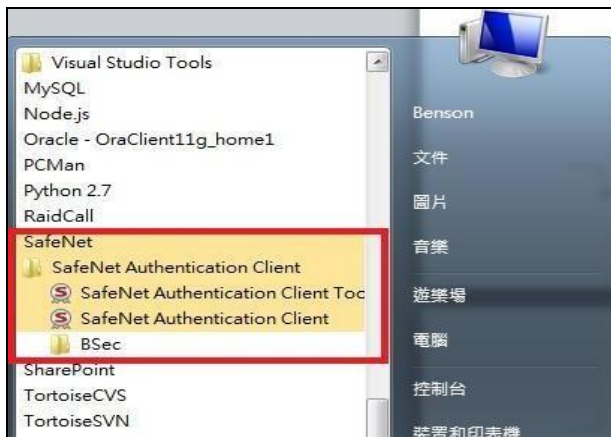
Visual Studio Tools
MySQL
Node.js
Oracle - OraClient11g_home1
PCMan
Python 2.7
RaidCall
SafeNet
SafeNet Authentication Client
SafeNet Authentication Client Toc
SafeNet Authentication Client
BSec
SharePoint
TortoiseCVS
TortoiseSVN

Benson
文件
圖片
音樂
遊樂場
電腦
控制台
裝置和印表機